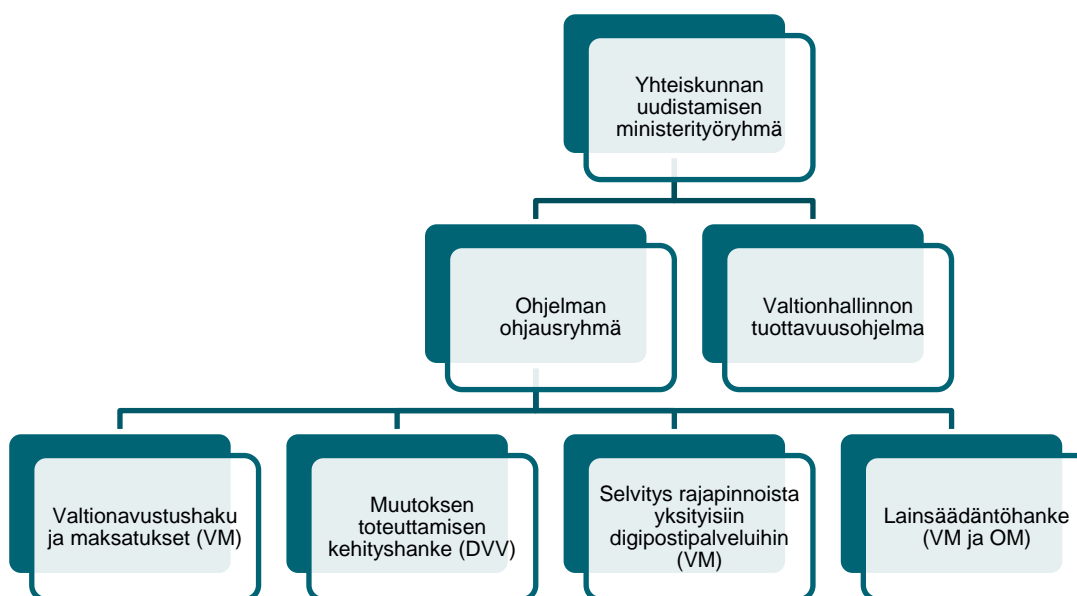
Yhteiskunnan uudistamisen ministerityöryhmä

Ohjelman ohjausryhmä

Valtionhallinnon tuottavuusohjelma

Valtionavustushaku ja maksatukset (VM)

Muutoksen toteuttamisen kehityshanke (DVV)

Selvitys rajapinnoista yksityisiin digipostipalveluihin (VM)

Lainsäädäntöhanke (VM ja OM)